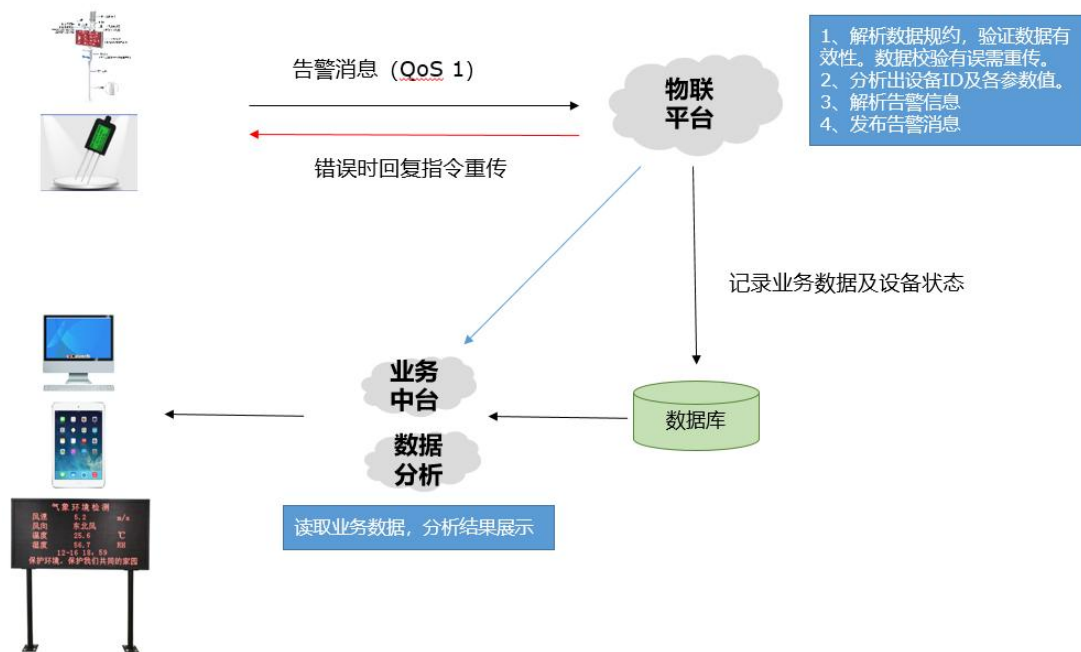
告警消息（QoS 1）

错误时回复指令重传

物联
平台

1、解析数据规约，验证数据有效性。数据校验有误需重传。
2、分析出设备ID及各参数值。
3、解析告警信息
4、发布告警消息

记录业务数据及设备状态

业务
中台

数据
分析

数据库

读取业务数据，分析结果展示

气象环境检测
风速 5.2 m/s
风向 东北风
温度 25.6 ℃
湿度 56.7 RH
12-16 18:59
保护环境，保护我们共同的家园